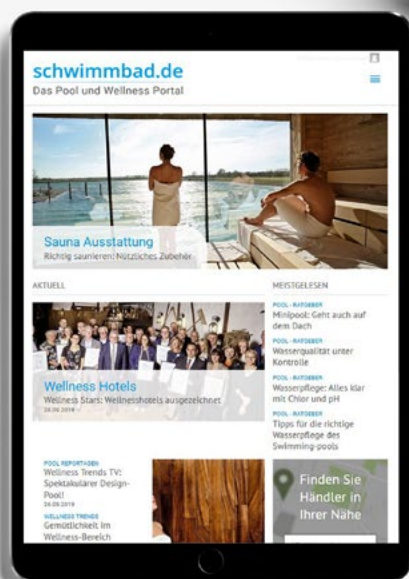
schwimmbad.de
Das Pool und Wellness Portal

Sauna Ausstattung
Richtig saunieren: Nützliches Zubehör

AKTUELL

Wellness Hotels
Wellness Stars: Wellnesshotels ausgezeichnet
26.09.2018

POOL REPORTAGEN
Wellness Trends TV: Spektakulärer Design-Pool!
26.09.2018

WELLNESS TRENDS
Gemütlichkeit im Wellness-Bereich

MEISTGELESEN

POOL - RATGEBER
Minipool: Geht auch auf dem Dach

POOL - RATGEBER
Wasserqualität unter Kontrolle

POOL - RATGEBER
Wasserpflege: Alles klar mit Chlor und pH

POOL - RATGEBER
Tipps für die richtige Wasserpflege des Swimming-pools

Finden Sie Händler in Ihrer Nähe